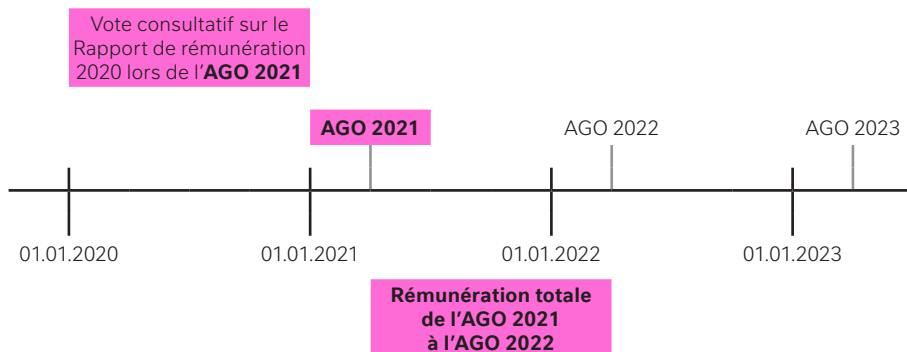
Vote consultatif sur le Rapport de rémunération 2020 lors de l’**AGO 2021**

**AGO 2021**

AGO 2022

AGO 2023

01.01.2020

01.01.2021

01.01.2022

01.01.2023

**Rémunération totale de l’AGO 2021 à l’AGO 2022**